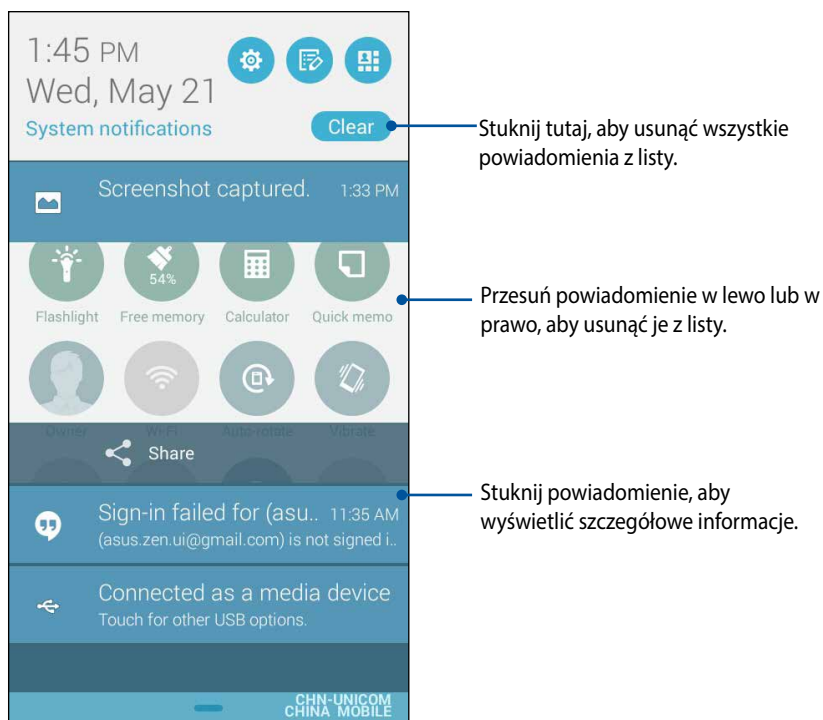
1:45 PM
Wed, May 21
System notifications
Clear

Screenshot captured. 1:33 PM

54%
Flashlight
Free memory
Calculator
Quick memo

Owner
Wi-Fi
Auto-rotate
Vibrate

Share

Sign-in failed for (asu.. 11:35 AM
(asus.zen.ui@gmail.com) is not signed i..

Connected as a media device
Touch for other USB options.

CHN-UNICOM
CHINA MOBILE

Stuknij tutaj, aby usunąć wszystkie powiadomienia z listy.

Przesuń powiadomienie w lewo lub w prawo, aby usunąć je z listy.

Stuknij powiadomienie, aby wyświetlić szczegółowe informacje.